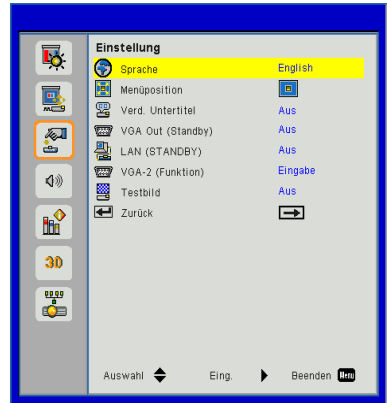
Einstellung

| | |
|---|---|
| Sprache | English |
| Menüposition | |
| Verd. Untertitel | Aus |
| VGA Out (Standby) | Aus |
| LAN (STANDBY) | Aus |
| VGA-2 (Funktion) | Eingabe |
| Testbild | Aus |
| Zurück | |

3D

Auswahl Eing. Beenden Menu